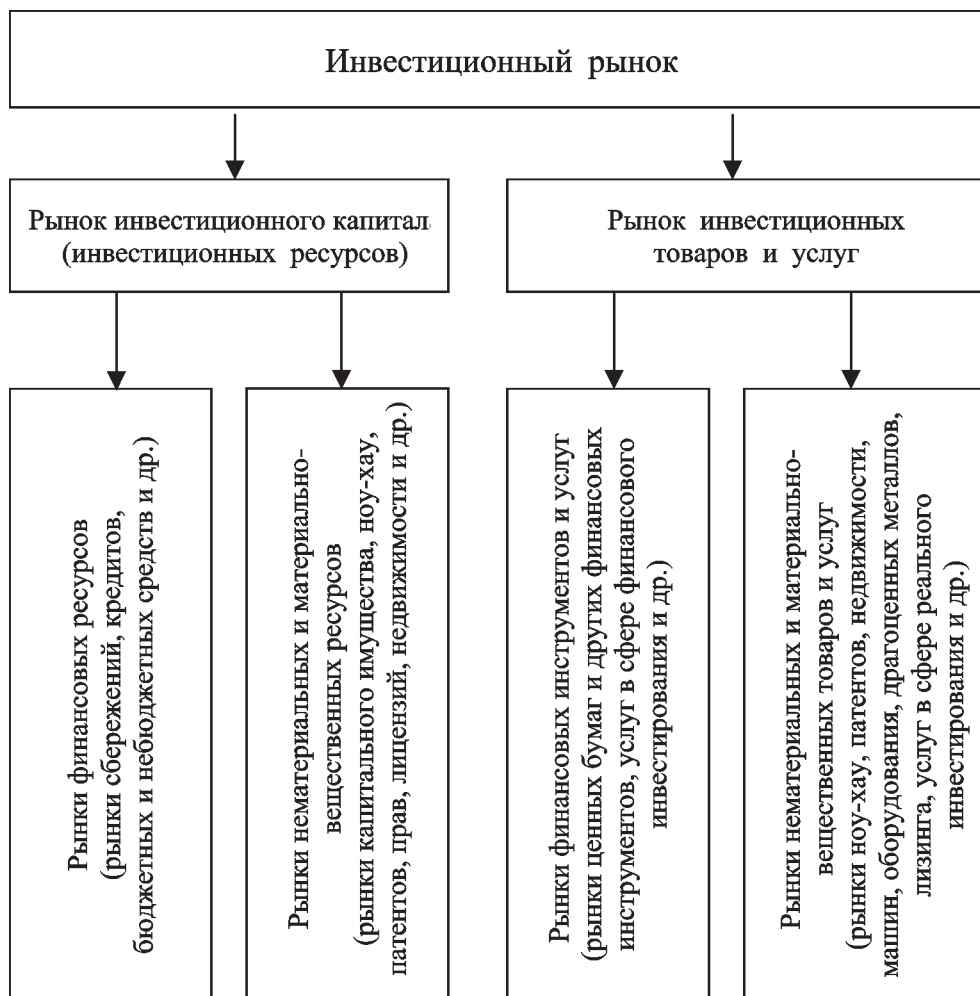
Инвестиционный рынок

Рынок инвестиционного капитал (инвестиционных ресурсов)

Рынок инвестиционных товаров и услуг

Рынки финансовых ресурсов (рынки сбережений, кредитов, бюджетных и небюджетных средств и др.)

Рынки нематериальных и материально-вещественных ресурсов (рынки капитального имущества, ноу-хау, патентов, прав, лицензий, недвижимости и др.)

Рынки финансовых инструментов и услуг (рынки ценных бумаг и других финансовых инструментов, услуг в сфере финансового инвестирования и др.)

Рынки нематериальных и материально-вещественных товаров и услуг (рынки ноу-хау, патентов, недвижимости, машин, оборудования, драгоценных металлов, лизинга, услуг в сфере реального инвестирования и др.)